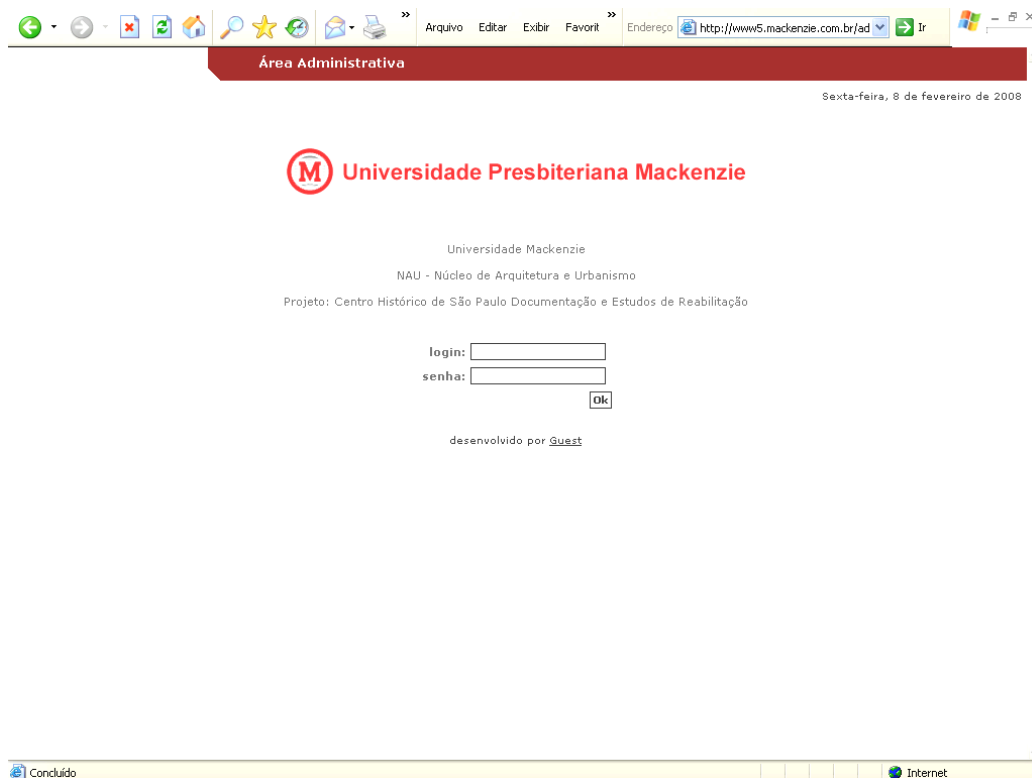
» Arquivo Editar Exibir Favorit » Endereço http://www5.mackenzie.com.br/ad Ir

Área Administrativa

Sexta-feira, 8 de fevereiro de 2008

M Universidade Presbiteriana Mackenzie

Universidade Mackenzie

NAU - Núcleo de Arquitetura e Urbanismo

Projeto: Centro Histórico de São Paulo Documentação e Estudos de Reabilitação

login:
senha:
Ok

desenvolvido por Guest

Concluído

Internet